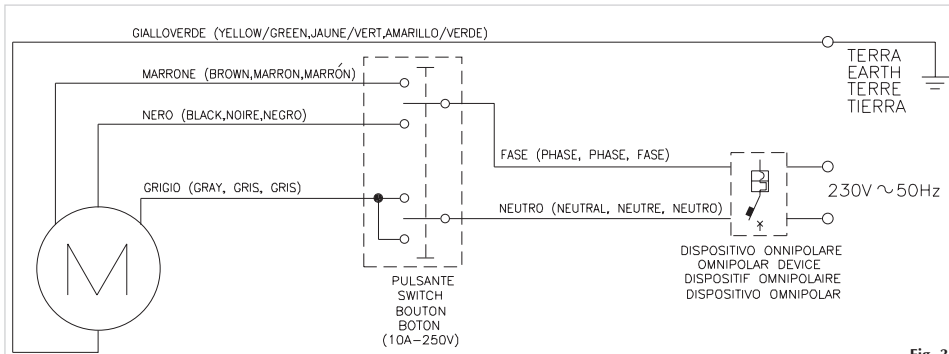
GIALLOVERDE (YELLOW/GREEN,JAUNE/VERT,AMARILLO/VERDE)

TERRA
EARTH
TERRE
TIERRA

MARRONE (BROWN,MARRON,MARRÓN)

NERO (BLACK,NOIRE,NEGRO)

FASE (PHASE, PHASE, FASE)

GRIGIO (GRAY, GRIS, GRIS)

NEUTRO (NEUTRAL, NEUTRE, NEUTRO)

230V ~50Hz

M

DISPOSITIVO ONNIPOLARE
OMNIPOLAR DEVICE
DISPOSITIF OMNIPOLAIRE
DISPOSITIVO OMNIPOLAR

PULSANTE
SWITCH
BOUTON
BOTON
(10A–250V)

Fig. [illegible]